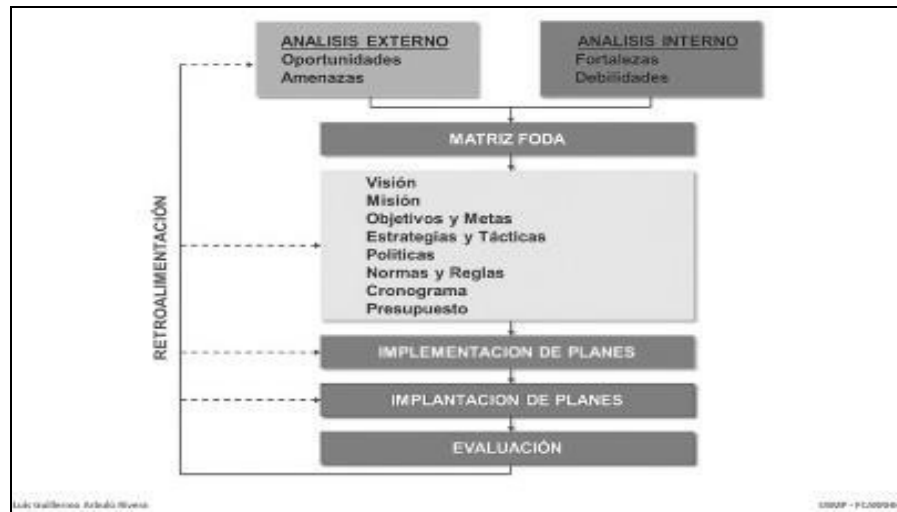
ANALISIS EXTERNO
Oportunidades
Amenazas

ANALISIS INTERNO
Fortalezas
Debilidades

MATRIZ FODA

Visión
Misión
Objetivos y Metas
Estrategias y Tácticas
Políticas
Normas y Reglas
Cronograma
Presupuesto

RETROALIMENTACIÓN

IMPLEMENTACION DE PLANES

IMPLANTACION DE PLANES

EVALUACIÓN

Luis Guillermo Arbulú Rivera

USMP - FCARPH